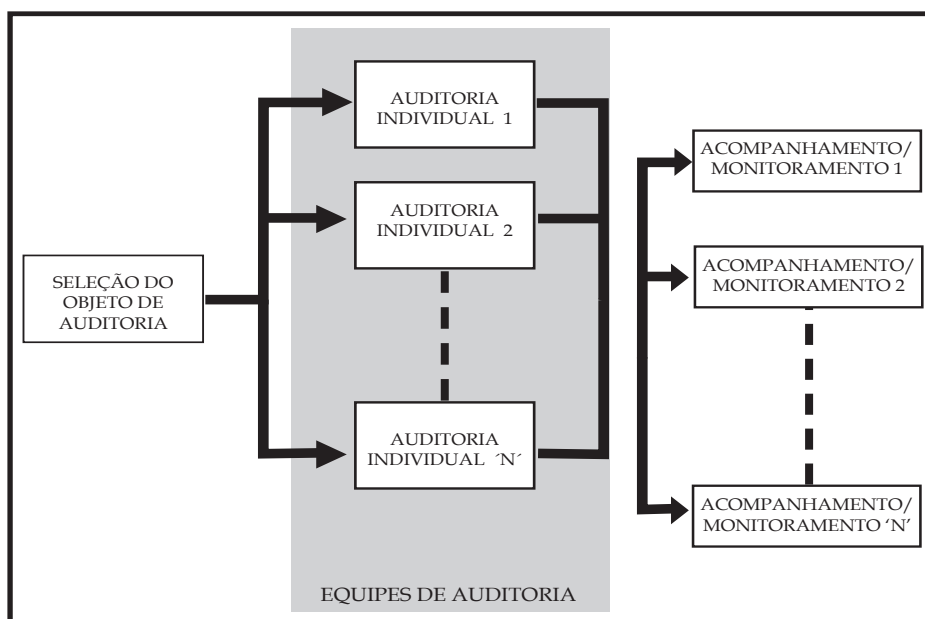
SELEÇÃO DO OBJETO DE AUDITORIA

AUDITORIA INDIVIDUAL 1

AUDITORIA INDIVIDUAL 2

AUDITORIA INDIVIDUAL ´N´

EQUIPES DE AUDITORIA

ACOMPANHAMENTO/ MONITORAMENTO 1

ACOMPANHAMENTO/ MONITORAMENTO 2

ACOMPANHAMENTO/ MONITORAMENTO 'N'